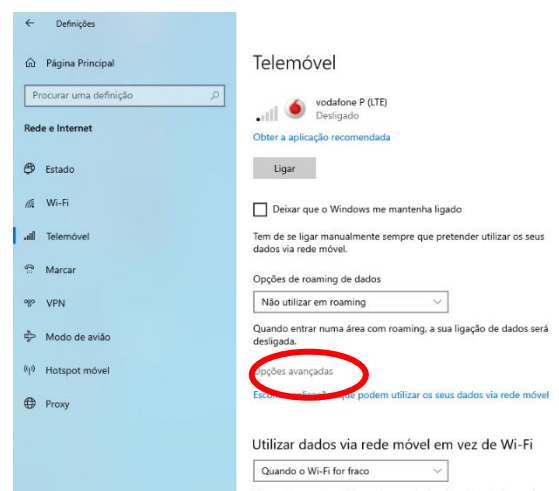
Definições

Página Principal

Procurar uma definição

Rede e Internet

Estado

Wi-Fi

Telemóvel

Marcar

VPN

Modo de avião

Hotspot móvel

Proxy

Telemóvel

vodafone P (LTE)
Desligado

Obter a aplicação recomendada

Ligar

Deixar que o Windows me mantenha ligado

Tem de se ligar manualmente sempre que pretender utilizar os seus dados via rede móvel.

Opções de roaming de dados

Não utilizar em roaming

Quando entrar numa área com roaming, a sua ligação de dados será desligada.

Opções avançadas

Esco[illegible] que podem utilizar os seus dados via rede móvel

Utilizar dados via rede móvel em vez de Wi-Fi

Quando o Wi-Fi for fraco